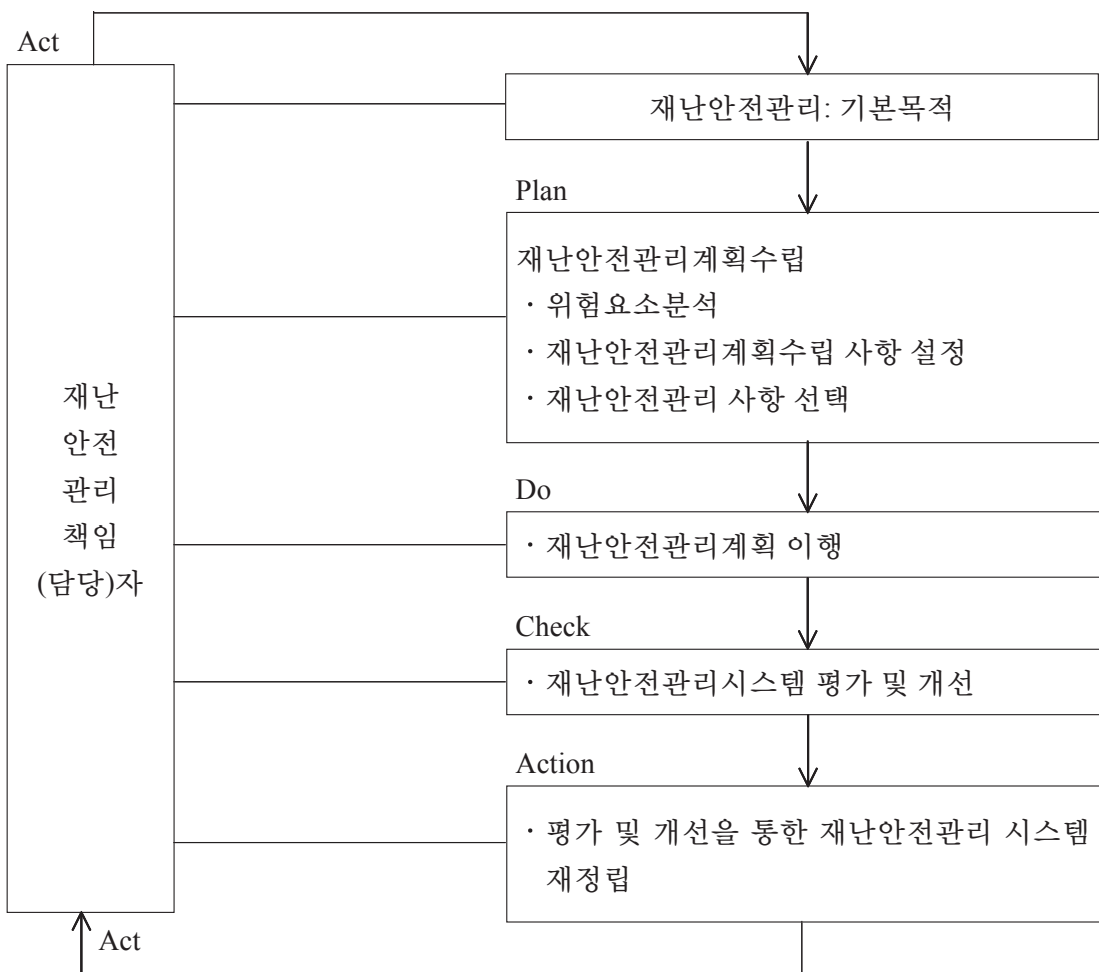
Act

재난 안전 관리 책임 (담당)자

재난안전관리: 기본목적

Plan

재난안전관리계획수립
· 위험요소분석
· 재난안전관리계획수립 사항 설정
· 재난안전관리 사항 선택

Do

· 재난안전관리계획 이행

Check

· 재난안전관리시스템 평가 및 개선

Action

· 평가 및 개선을 통한 재난안전관리 시스템 재정립

Act